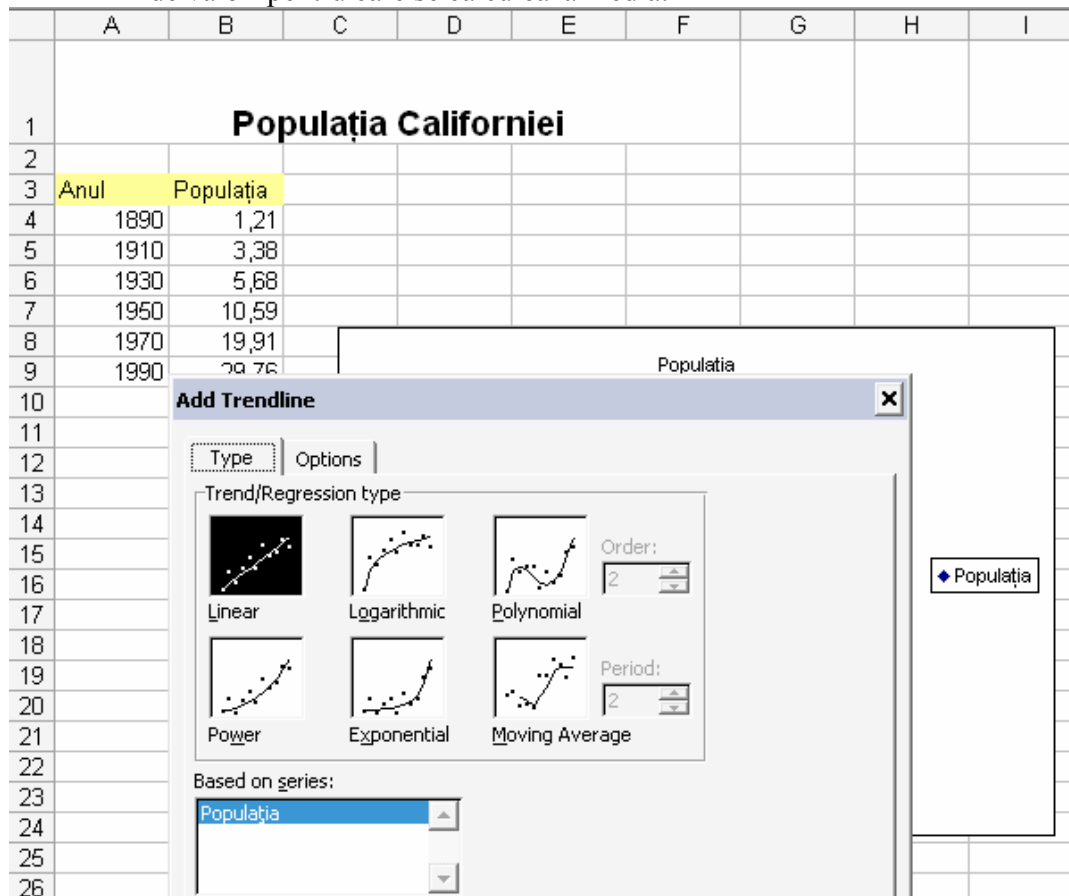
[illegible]

| | A | B | C | D | E | F | G | H | I |
|---|---|---|---|---|---|---|---|---|---|
| 1 | Populația Californiei | | | | | | | | |
| 2 | | | | | | | | | |
| 3 | Anul | Populația | | | | | | | |
| 4 | 1890 | 1,21 | | | | | | | |
| 5 | 1910 | 3,38 | | | | | | | |
| 6 | 1930 | 5,68 | | | | | | | |
| 7 | 1950 | 10,59 | | | | | | | |
| 8 | 1970 | 19,91 | | | | | | | |
| 9 | 1990 | 29,76 | | | | | | | |
| 10 | | | | | | | | | |
| 11 | | | | | | | | | |
| 12 | | | | | | | | | |
| 13 | | | | | | | | | |
| 14 | | | | | | | | | |
| 15 | | | | | | | | | |
| 16 | | | | | | | | | |
| 17 | | | | | | | | | |
| 18 | | | | | | | | | |
| 19 | | | | | | | | | |
| 20 | | | | | | | | | |
| 21 | | | | | | | | | |
| 22 | | | | | | | | | |
| 23 | | | | | | | | | |
| 24 | | | | | | | | | |
| 25 | | | | | | | | | |
| 26 | | | | | | | | | |

Populatia

Populația

Add Trendline

Type
Options

Trend/Regression type

Linear
Logarithmic
Polynomial
Order:
2
Power
Exponential
Moving Average
Period:
2

Based on series:
Populația